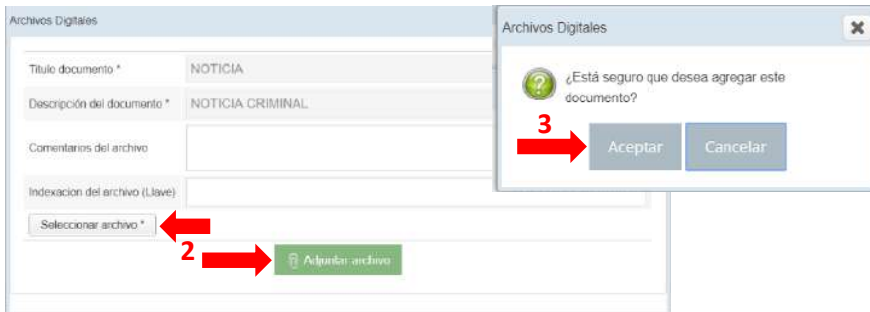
Archivos Digitales

| | |
|---|---|
| Titulo documento * | NOTICIA |
| Descripción del documento * | NOTICIA CRIMINAL |
| Comentarios del archivo | |
| Indexacion del archivo (Llave) | |

Seleccionar archivo *

2

Adjuntar archivo

Archivos Digitales

¿Está seguro que desea agregar este documento?

3

Aceptar Cancelar